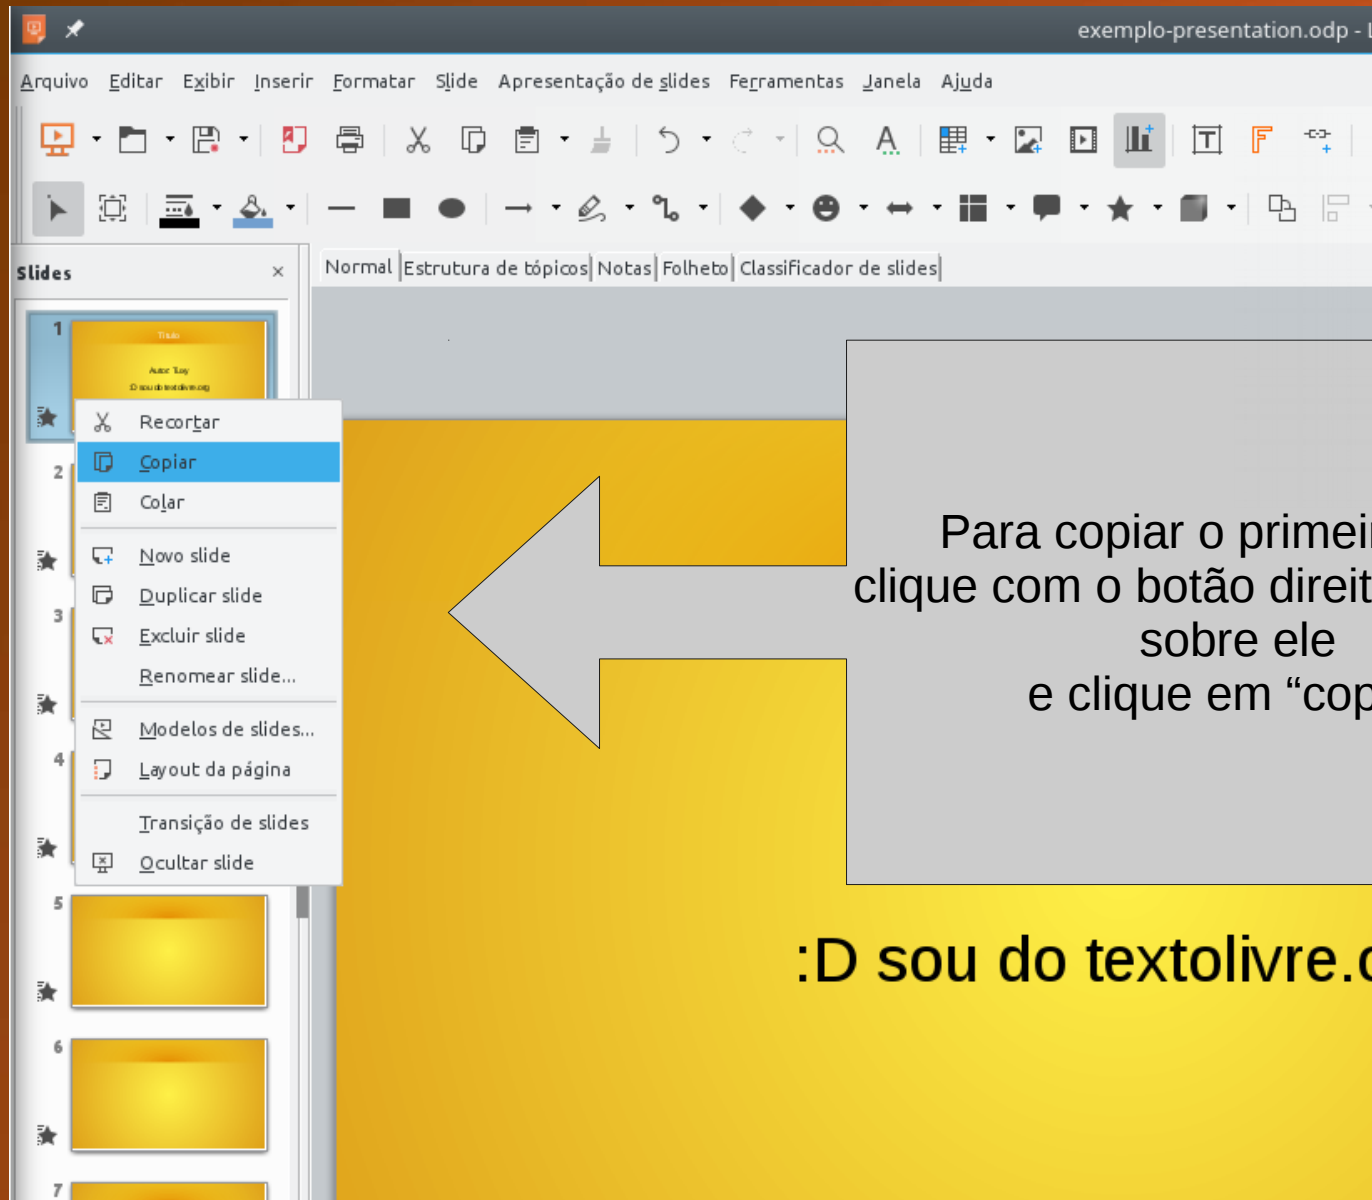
exemplo-presentation.odp - L

Arquivo Editar Exibir Inserir Formatar Slide Apresentação de slides Ferramentas Janela Ajuda

Slides ×

Normal | Estrutura de tópicos | Notas | Folheto | Classificador de slides

1
Título
Autor Tiay
:D sou do textolivre.org

2
3
4
5
6
7

Recortar
Copiar
Colar
Novo slide
Duplicar slide
Excluir slide
Renomear slide...
Modelos de slides...
Layout da página
Transição de slides
Ocultar slide

Para copiar o primei
clique com o botão direit
sobre ele
e clique em “cop

:D sou do textolivre.